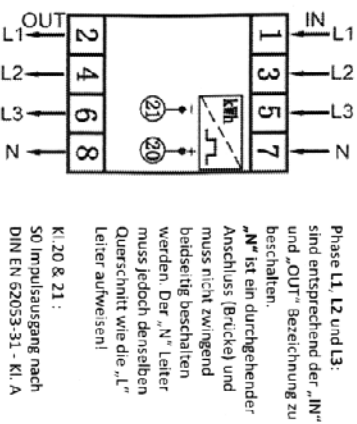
OUT
L1
L2
L3
N
2
4
6
8
IN
L1
L2
L3
N
1
3
5
7
21
20
kWh

Phase **L1**, **L2** und **L3**: sind entsprechend der „**IN**" und „OUT" Bezeichnung zu beschalten.

„**N**" ist ein durchgehender Anschluss (Brücke) und muss nicht zwingend beidseitig beschalten werden. Der „N" Leiter muss jedoch denselben Querschnitt wie die „L" Leiter aufweisen!

Kl.20 & 21 :
S0 Impulsausgang nach DIN EN 62053-31 - Kl. A